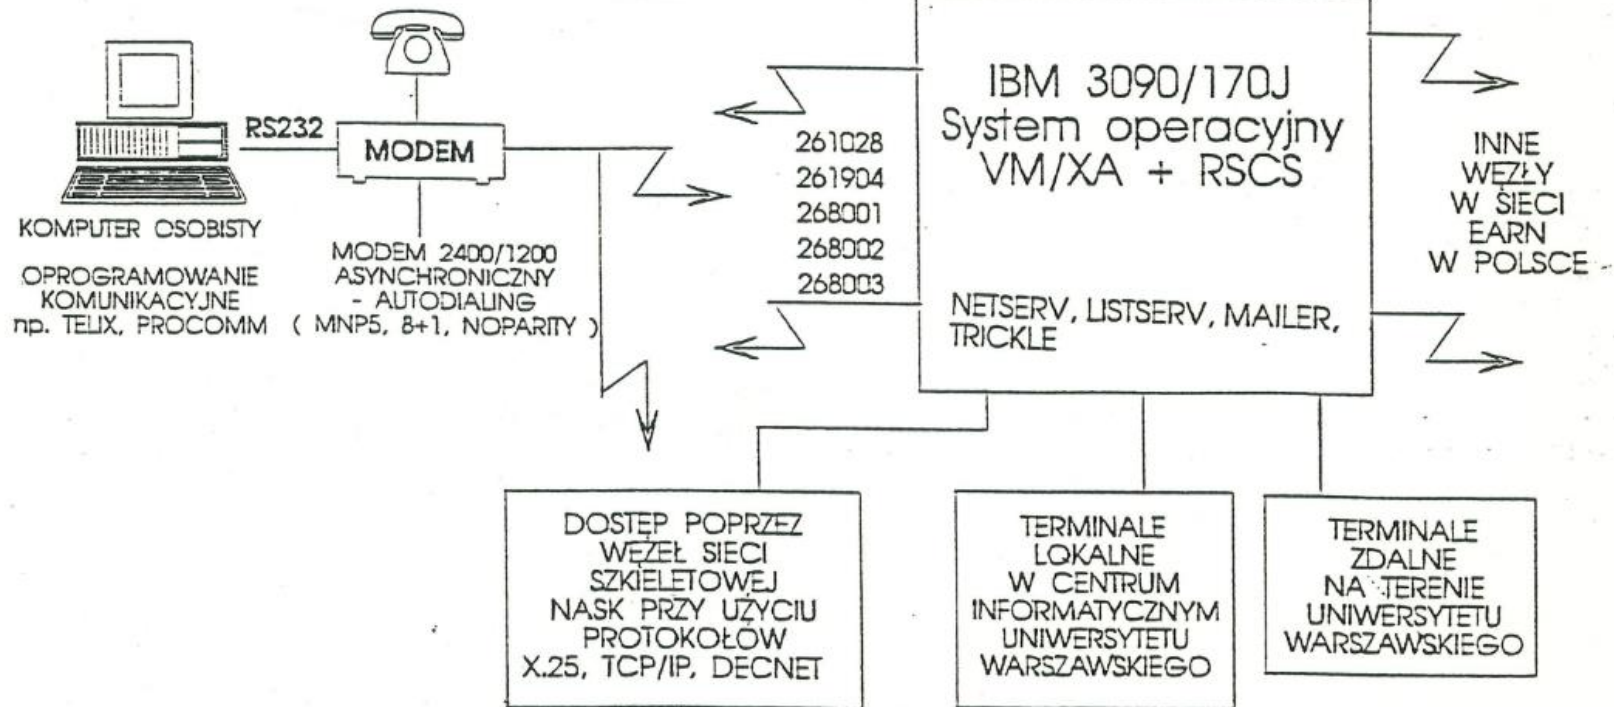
RS232

MODEM

KOMPUTER OSOBISTY

OPROGRAMOWANIE KOMUNIKACYJNE np. TELIX, PROCOMM

MODEM 2400/1200 ASYNCHRONICZNY - AUTODIALING ( MNP5, 8+1, NOPARITY )

261028
261904
268001
268002
268003

IBM 3090/170J
System operacyjny
VM/XA + RSCS

NETSERV, LISTSERV, MAILER, TRICKLE

INNE WEZŁY W SIECI EARN W POLSCE

DOSTEP POPRZEZ WĘZEŁ SIECI SZKIELETOWEJ NASK PRZY UŻYCIU PROTOKOŁÓW X.25, TCP/IP, DECNET

TERMINALE LOKALNE W CENTRUM INFORMATYCZNYM UNIWERSYTETU WARSZAWSKIEGO

TERMINALE ZDALNE NA TERENIE UNIWERSYTETU WARSZAWSKIEGO